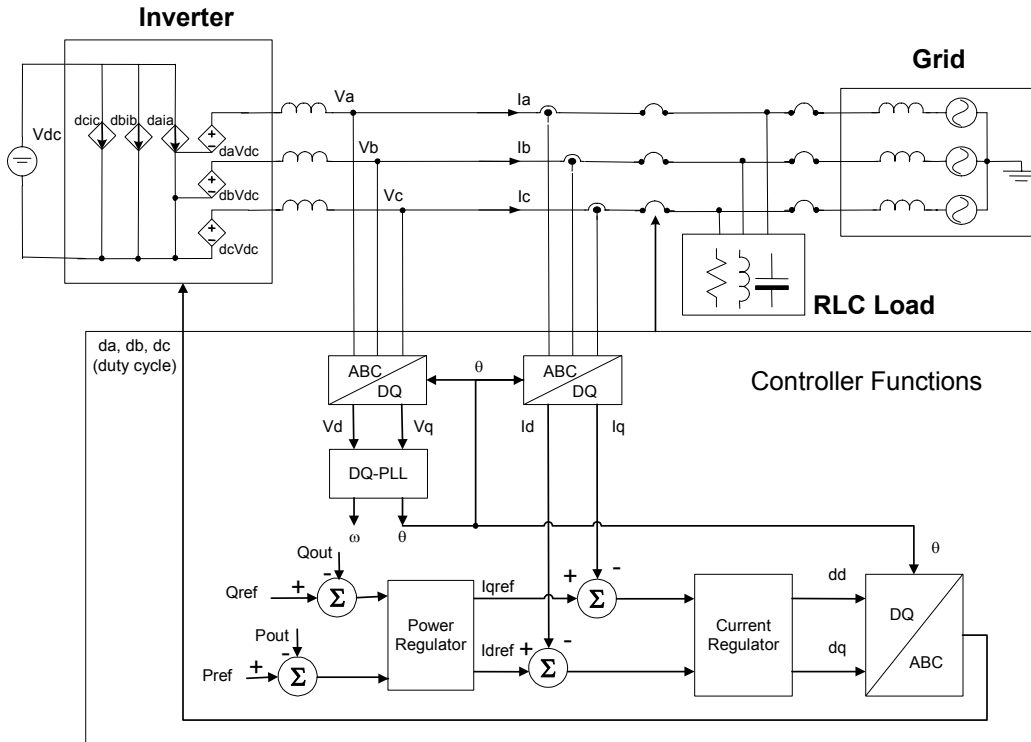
Inverter

Grid

Vdc

dcic dbib daia

+ - daVdc

+ - dbVdc

+ - dcVdc

Va

Vb

Vc

Ia

Ib

Ic

RLC Load

da, db, dc (duty cycle)

ABC DQ

θ

ABC DQ

Controller Functions

Vd Vq

Id Iq

DQ-PLL

ω θ

θ

Qout

- +

Qref $\Sigma$

Power Regulator

Iqref

+ $\Sigma$ -

Current Regulator

dd

dq

DQ

ABC

Pout

- +

Pref $\Sigma$

Idref + $\Sigma$ -